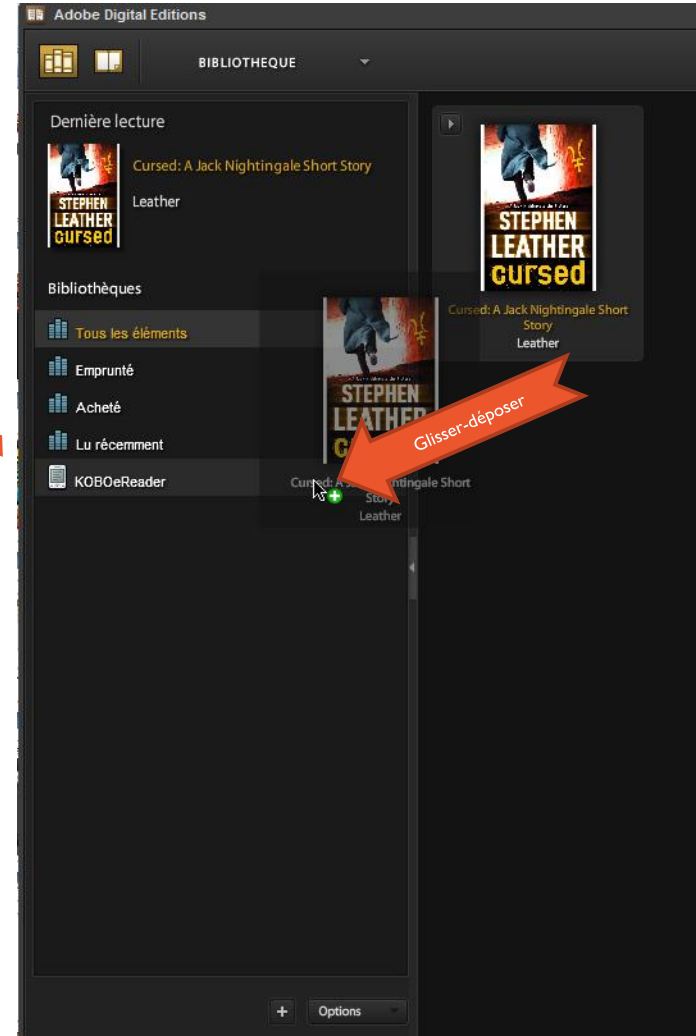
Adobe Digital Editions

BIBLIOTHEQUE

Dernière lecture

STEPHEN LEATHER cursed

Cursed: A Jack Nightingale Short Story

Leather

Bibliothèques

Tous les éléments

Emprunté

Acheté

Lu récemment

KOBOeReader

STEPHEN LEATHER cursed

Cursed: A Jack Nightingale Short Story

Leather

STEPHEN LEATHER

Glisser-déposer

Cursed: A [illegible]ingale Short Story

Leather

+

Options